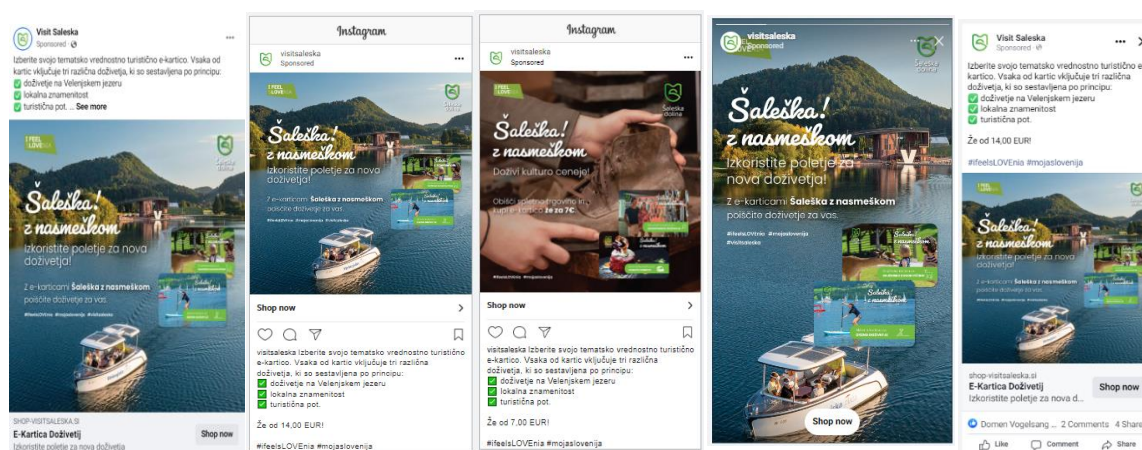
Visit Saleska
Sponsored

Izberite svojo tematsko vrednostno turistično e-kartico. Vsaka od kartic vključuje tri različna doživetja, ki so sestavljena po principu:
✅ doživetje na Velenjskem jezeru
✅ lokalna znamenitost
✅ turistična pot. ... See more

I FEEL LOVE

Šaleška! z nasmeškom
Izkoristite poletje za nova doživetja!
Z e-karticami Šaleška z nasmeškom poiščite doživetje za vas.
#ifeelsLOVEnia #mojaslovenija #visitsaleska

SHOP-VISITSALESKA.SI
E-Kartica Doživetij
Izkoristite poletje za nova doživetja
Shop now

Instagram
visitsaleska
Sponsored

Šaleška! z nasmeškom
Izkoristite poletje za nova doživetja!
Z e-karticami Šaleška z nasmeškom poiščite doživetje za vas.

Shop now

visitsaleska Izberite svojo tematsko vrednostno turistično e-kartico. Vsaka od kartic vključuje tri različna doživetja, ki so sestavljena po principu:
✅ doživetje na Velenjskem jezeru
✅ lokalna znamenitost
✅ turistična pot.

Že od 14,00 EUR!

#ifeelsLOVEnia #mojaslovenija

Instagram
visitsaleska
Sponsored

I FEEL LOVE
Šaleška dolina

Šaleška! z nasmeškom
Doživi kulturo ceneje!
Obiščí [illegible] z e-kartico že za 7€
#ifeelsLOVEnia #mojaslovenija

Shop now

visitsaleska Izberite svojo tematsko vrednostno turistično e-kartico. Vsaka od kartic vključuje tri različna doživetja, ki so sestavljena po principu:
✅ doživetje na Velenjskem jezeru
✅ lokalna znamenitost
✅ turistična pot.

Že od 7,00 EUR!

#ifeelsLOVEnia #mojaslovenija

visitsaleska
Sponsored

Šaleška! z nasmeškom
Izkoristite poletje za nova doživetja!
Z e-karticami Šaleška z nasmeškom poiščite doživetje za vas.
#ifeelsLOVEnia #mojaslovenija #visitsaleska

Shop now

Visit Saleska
Sponsored

Izberite svojo tematsko vrednostno turistično e-kartico. Vsaka od kartic vključuje tri različna doživetja, ki so sestavljena po principu:
✅ doživetje na Velenjskem jezeru
✅ lokalna znamenitost
✅ turistična pot.

Že od 14,00 EUR!

#ifeelsLOVEnia #mojaslovenija

Šaleška! z nasmeškom
Izkoristite poletje za nova doživetja!

shop-visitsaleska.si
E-Kartica Doživetij
Izkoristite poletje za nova do...
Shop now

Domen Vogelsang ... 2 Comments 4 Share
Like Comment Share